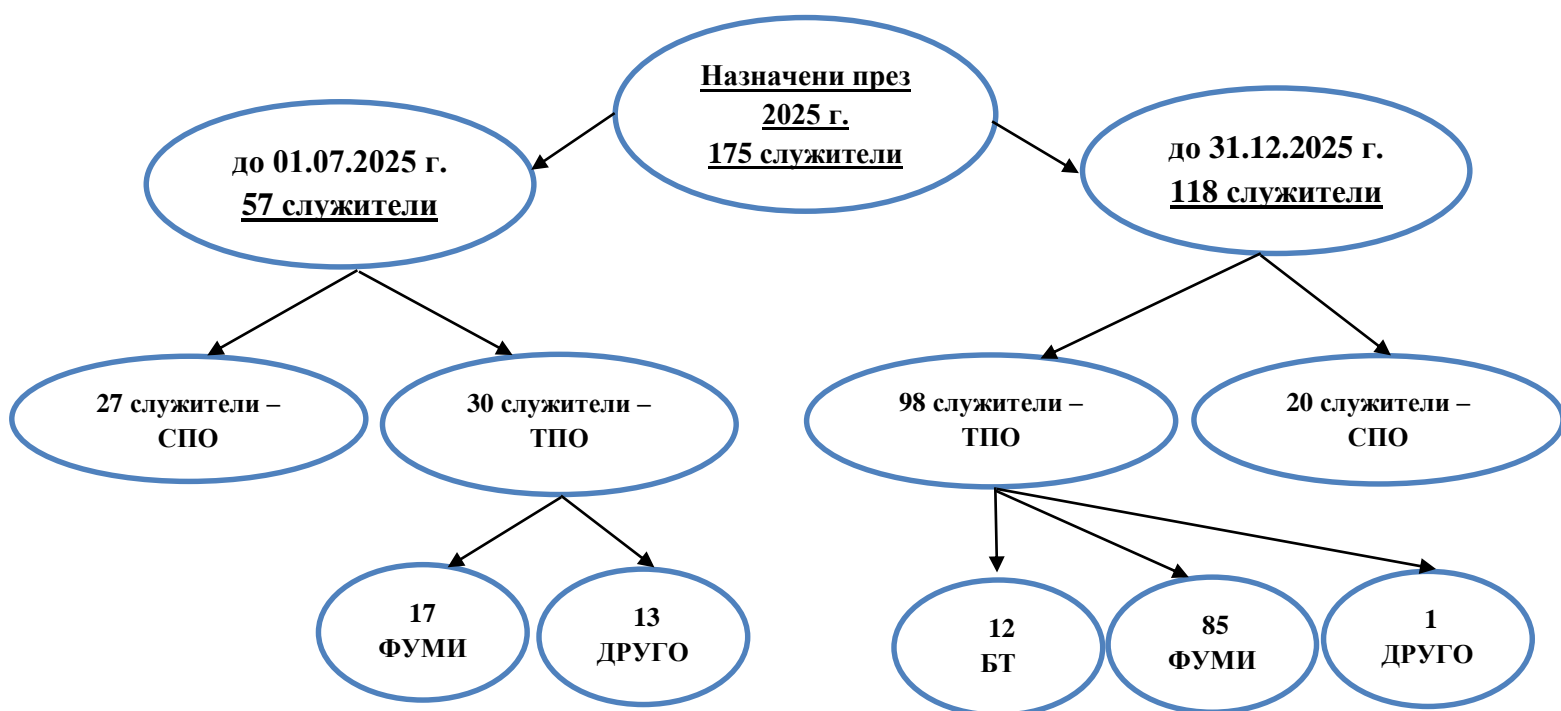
Назначени през
2025 г.
175 служители

до 01.07.2025 г.
57 служители

до 31.12.2025 г.
118 служители

27 служители –
СПО

30 служители –
ТПО

98 служители –
ТПО

20 служители –
СПО

17
ФУМИ

13
ДРУГО

12
БТ

85
ФУМИ

1
ДРУГО